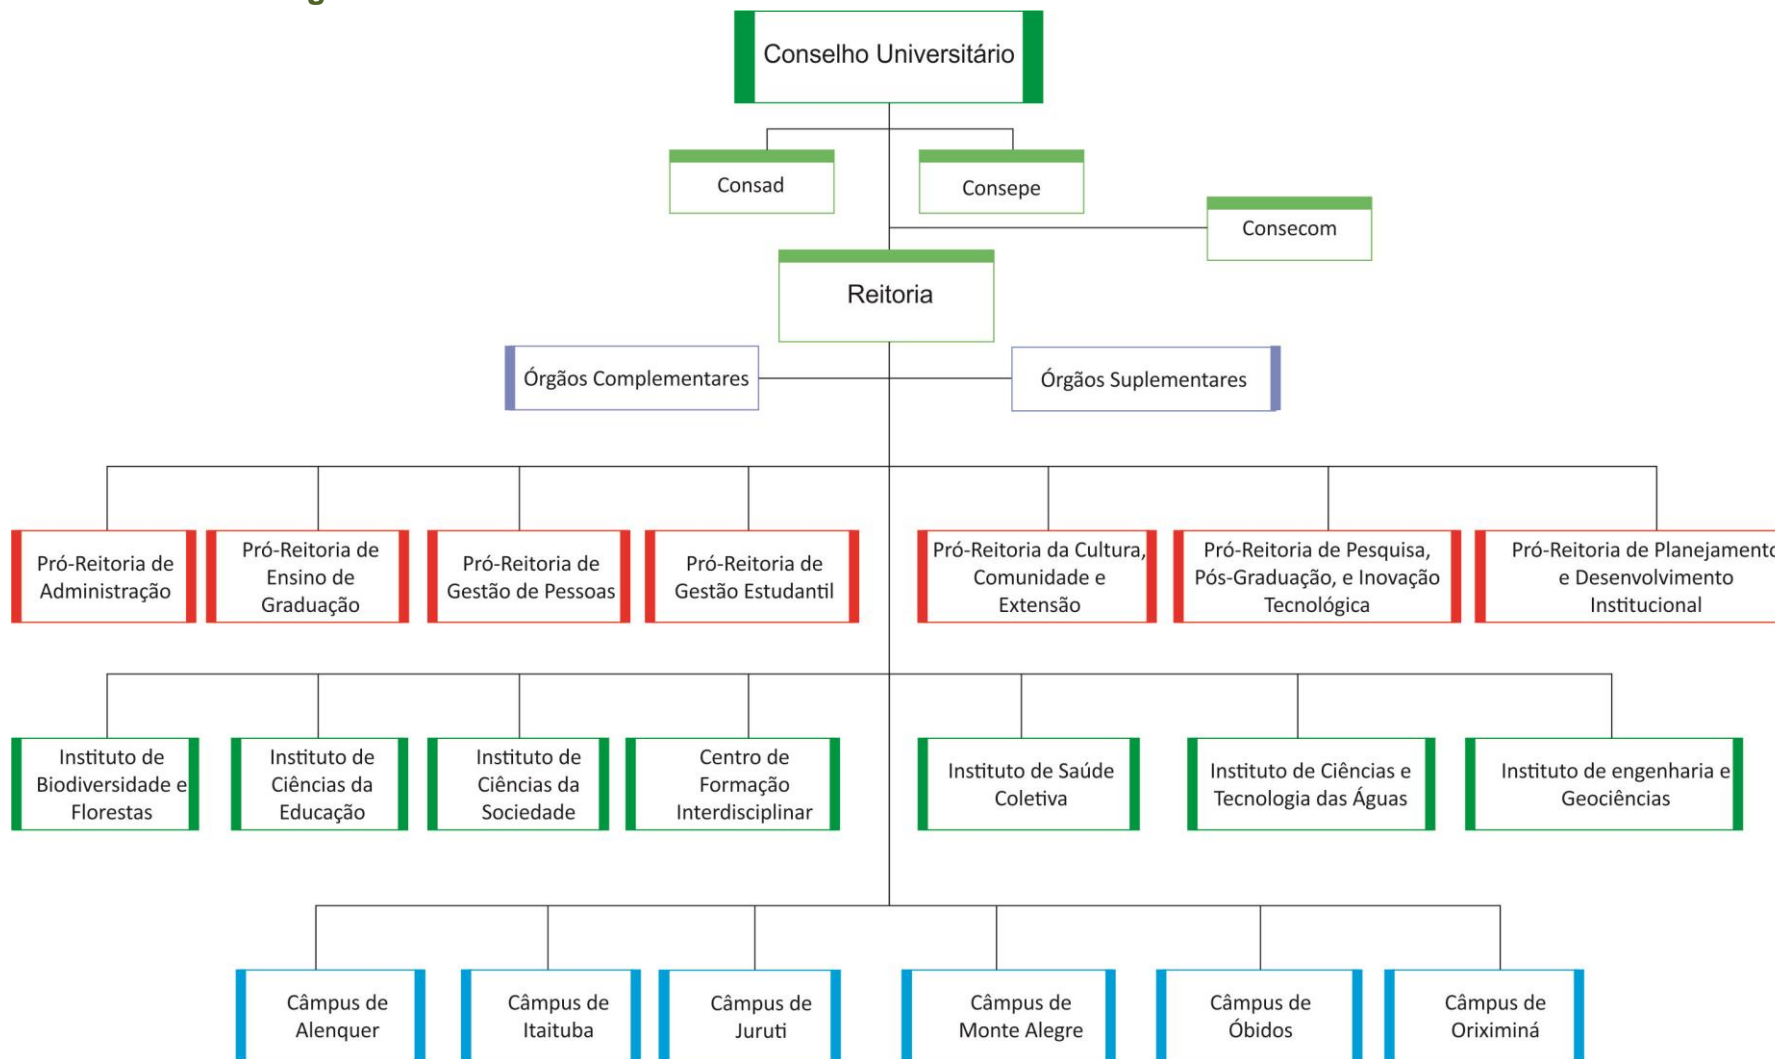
Conselho Universitário

Consad

Consepe

Consecom

Reitoria

Órgãos Complementares

Órgãos Suplementares

Pró-Reitoria de Administração

Pró-Reitoria de Ensino de Graduação

Pró-Reitoria de Gestão de Pessoas

Pró-Reitoria de Gestão Estudantil

Pró-Reitoria da Cultura, Comunidade e Extensão

Pró-Reitoria de Pesquisa, Pós-Graduação, e Inovação Tecnológica

Pró-Reitoria de Planejamento e Desenvolvimento Institucional

Instituto de Biodiversidade e Florestas

Instituto de Ciências da Educação

Instituto de Ciências da Sociedade

Centro de Formação Interdisciplinar

Instituto de Saúde Coletiva

Instituto de Ciências e Tecnologia das Águas

Instituto de engenharia e Geociências

Câmpus de Alenquer

Câmpus de Itaituba

Câmpus de Juruti

Câmpus de Monte Alegre

Câmpus de Óbidos

Câmpus de Oriximiná